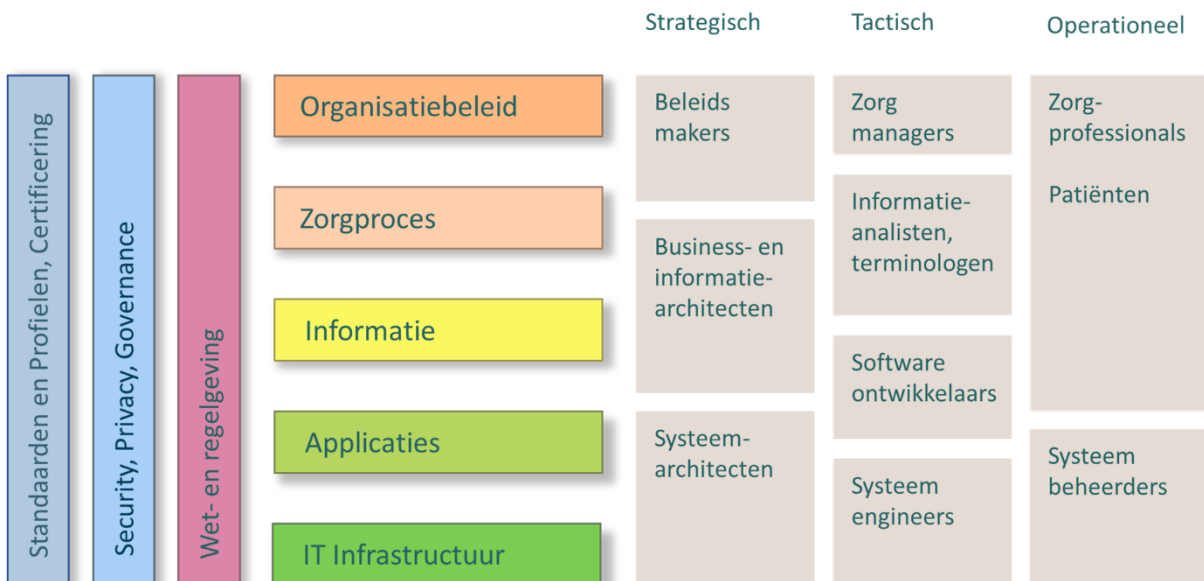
Standaarden en Profielen, Certificering

Security, Privacy, Governance

Wet- en regelgeving

Organisatiebeleid

Zorgproces

Informatie

Applicaties

IT Infrastructuur

Strategisch

Beleids makers

Business- en informatie-architecten

Systeem-architecten

Tactisch

Zorg managers

Informatie-analisten, terminologen

Software ontwikkelaars

Systeem engineers

Operationeel

Zorg-professionals

Patiënten

Systeem beheerders